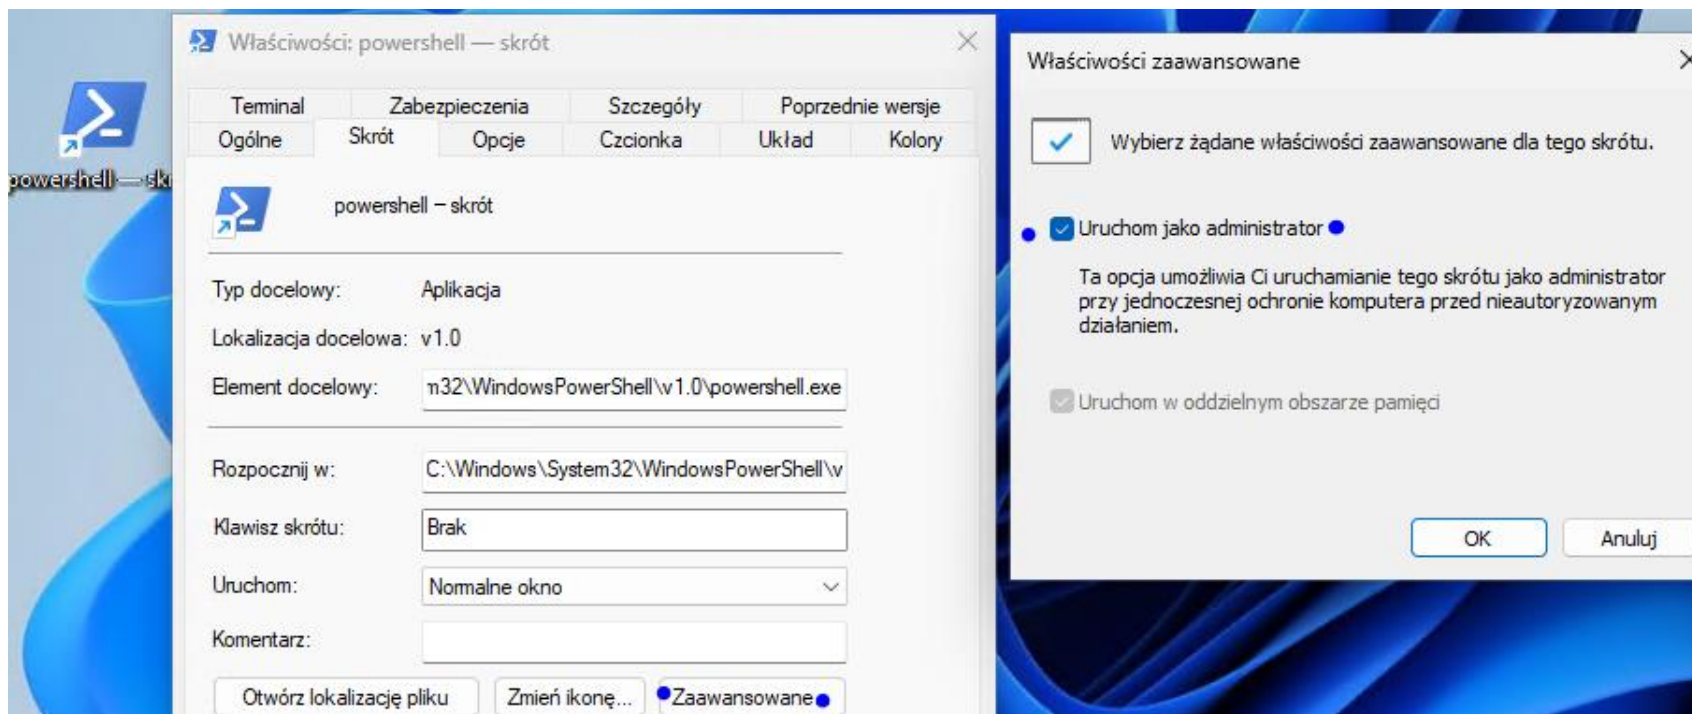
powershell — skr

Właściwości: powershell — skrót

Terminal | Zabezpieczenia | Szczegóły | Poprzednie wersje
Ogólne | Skrót | Opcje | Czcionka | Układ | Kolory

powershell – skrót

Typ docelowy: Aplikacja

Lokalizacja docelowa: v1.0

Element docelowy: n32\WindowsPowerShell\v1.0\powershell.exe

Rozpocznij w: C:\Windows\System32\WindowsPowerShell\v

Klawisz skrótu: Brak

Uruchom: Normalne okno

Komentarz:

Otwórz lokalizację pliku | Zmień ikonę... | Zaawansowane

Właściwości zaawansowane

Wybierz żądane właściwości zaawansowane dla tego skrótu.

Uruchom jako administrator

Ta opcja umożliwia Ci uruchamianie tego skrótu jako administrator przy jednoczesnej ochronie komputera przed nieautoryzowanym działaniem.

Uruchom w oddzielnym obszarze pamięci

OK | Anuluj